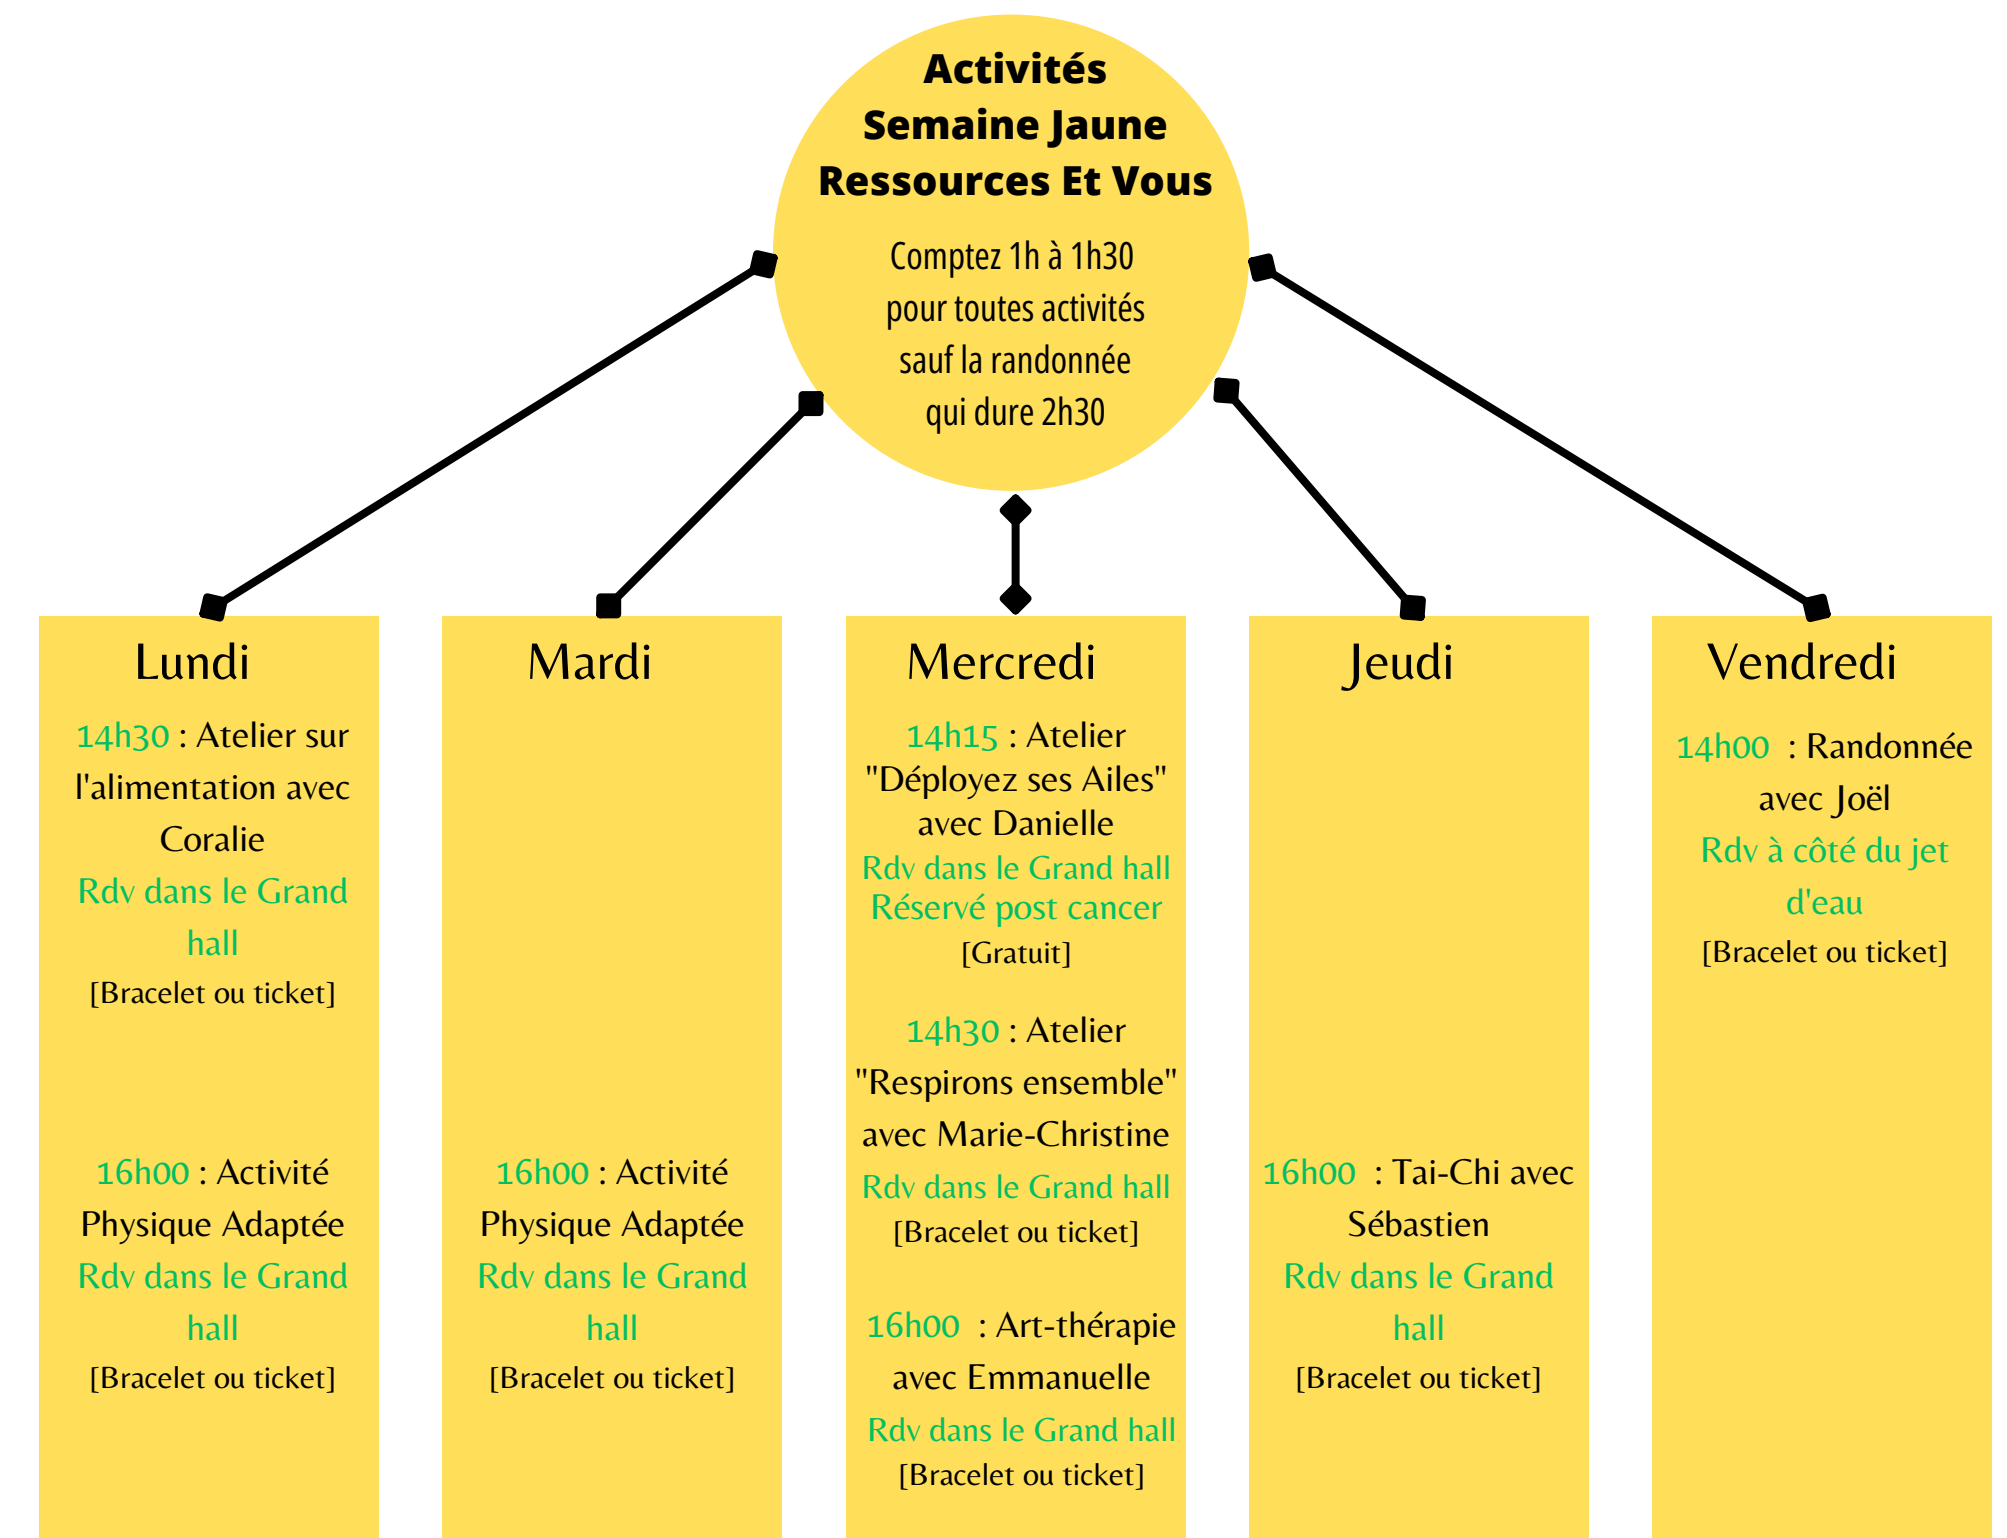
Activités
Semaine Jaune
Ressources Et Vous

Comptez 1h à 1h30 pour toutes activités sauf la randonnée qui dure 2h30

Lundi

14h30 : Atelier sur l'alimentation avec Coralie
Rdv dans le Grand hall
[Bracelet ou ticket]

16h00 : Activité Physique Adaptée
Rdv dans le Grand hall
[Bracelet ou ticket]

Mardi

16h00 : Activité Physique Adaptée
Rdv dans le Grand hall
[Bracelet ou ticket]

Mercredi

14h15 : Atelier "Déployez ses Ailes" avec Danielle
Rdv dans le Grand hall
Réservé post cancer
[Gratuit]

14h30 : Atelier "Respirons ensemble" avec Marie-Christine
Rdv dans le Grand hall
[Bracelet ou ticket]

16h00 : Art-thérapie avec Emmanuelle
Rdv dans le Grand hall
[Bracelet ou ticket]

Jeudi

16h00 : Tai-Chi avec Sébastien
Rdv dans le Grand hall
[Bracelet ou ticket]

Vendredi

14h00 : Randonnée avec Joël
Rdv à côté du jet d'eau
[Bracelet ou ticket]